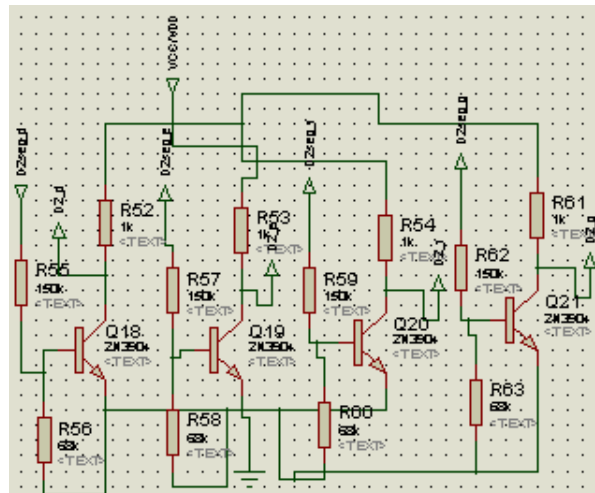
VCC/VDD
DZreg_d
DZ_d
R52
1k
<TEXT>
R55
150k
<TEXT>
Q18
2N3904
<TEXT>
R56
68k
<TEXT>
DZreg_e
R57
150k
<TEXT>
R53
1k
<TEXT>
Q19
2N3904
<TEXT>
R58
68k
<TEXT>
DZreg_f
R59
150k
<TEXT>
R54
1k
<TEXT>
DZ_f
Q20
2N3904
<TEXT>
R60
68k
<TEXT>
DZreg_g
R62
150k
<TEXT>
R61
1k
<TEXT>
DZ_g
Q21
2N3904
<TEXT>
R63
68k
<TEXT>